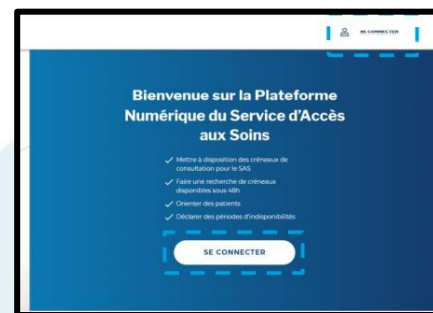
SE CONNECTER

Bienvenue sur la Plateforme Numérique du Service d'Accès aux Soins

Mettre à disposition des créneaux de consultation pour le SAS

Faire une recherche de créneaux disponibles sous 48h

Orienter des patients

Déclarer des périodes d'indisponibilités

SE CONNECTER